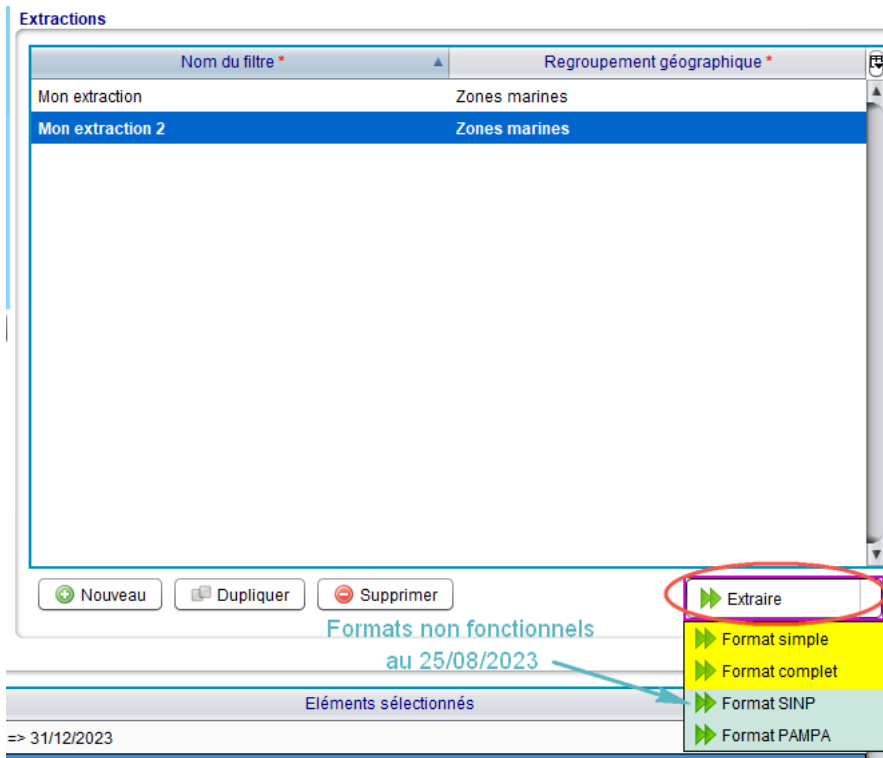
Extractions

| Nom du filtre * | Regroupement géographique * |
|---|---|
| Mon extraction | Zones marines |
| Mon extraction 2 | Zones marines |

Nouveau Dupliquer Supprimer

Extraire

Formats non fonctionnels au 25/08/2023

Format simple
Format complet
Format SINP
Format PAMPA

Eléments sélectionnés

=> 31/12/2023